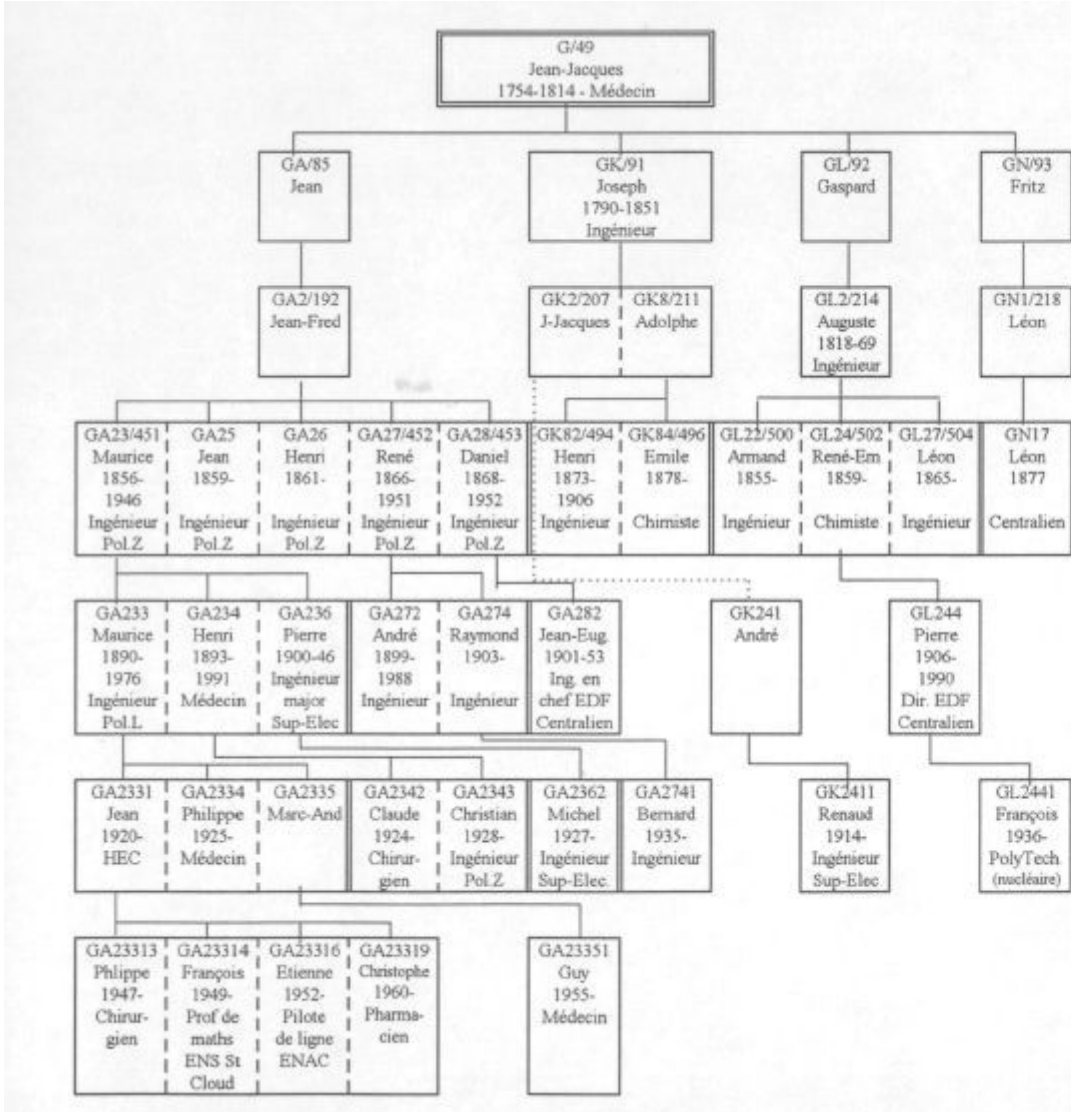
G/49
Jean-Jacques
1754-1814 - Médecin

GA/85
Jean

GK/91
Joseph
1790-1851
Ingénieur

GL/92
Gaspard

GN/93
Fritz

GA2/192
Jean-Fred

GK2/207
J-Jacques

GK8/211
Adolphe

GL2/214
Auguste
1818-69
Ingénieur

GN1/218
Léon

GA23/451
Maurice
1856-
1946
Ingénieur
Pol.Z

GA25
Jean
1859-
Ingénieur
Pol.Z

GA26
Henri
1861-
Ingénieur
Pol.Z

GA27/452
René
1866-
1951
Ingénieur
Pol.Z

GA28/453
Daniel
1868-
1952
Ingénieur
Pol.Z

GK82/494
Henri
1873-
1906
Ingénieur

GK84/496
Emile
1878-
Chimiste

GL22/500
Armand
1855-
Ingénieur

GL24/502
René-Em
1859-
Chimiste

GL27/504
Léon
1865-
Ingénieur

GN17
Léon
1877
Centralien

GA233
Maurice
1890-
1976
Ingénieur
Pol.L

GA234
Henri
1893-
1991
Médecin

GA236
Pierre
1900-46
Ingénieur
major
Sup-Elec

GA272
André
1899-
1988
Ingénieur

GA274
Raymond
1903-
Ingénieur

GA282
Jean-Eug.
1901-53
Ing. en
chef EDF
Centralien

GK241
André

GL244
Pierre
1906-
1990
Dir. EDF
Centralien

GA2331
Jean
1920-
HEC

GA2334
Philippe
1925-
Médecin

GA2335
Marc-And

GA2342
Claude
1924-
Chirur-
gien

GA2343
Christian
1928-
Ingénieur
Pol.Z

GA2362
Michel
1927-
Ingénieur
Sup-Elec.

GA2741
Bernard
1935-
Ingénieur

GK2411
Renaud
1914-
Ingénieur
Sup-Elec

GL2441
François
1936-
PolyTech.
(nucléaire)

GA23313
Phlippe
1947-
Chirur-
gien

GA23314
François
1949-
Prof de
maths
ENS St
Cloud

GA23316
Etienne
1952-
Pilote
de ligne
ENAC

GA23319
Christophe
1960-
Pharma-
cien

GA23351
Guy
1955-
Médecin